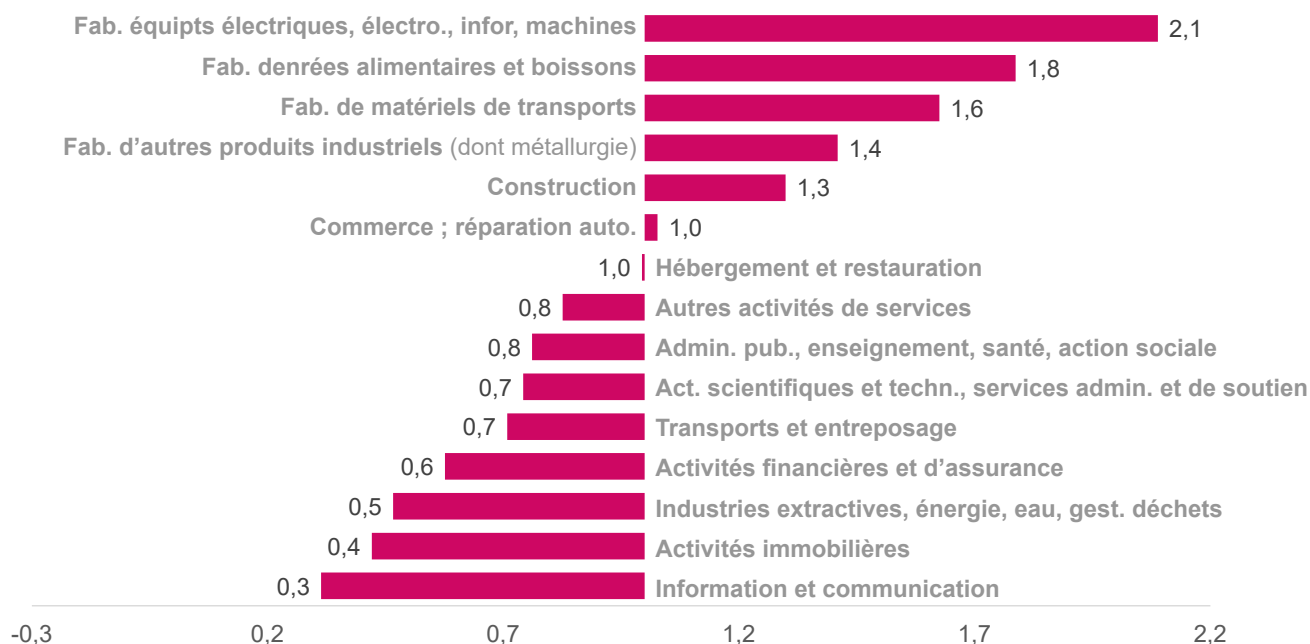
Fab. équipts électriques, électro., infor, machines 2,1
Fab. denrées alimentaires et boissons 1,8
Fab. de matériels de transports 1,6
Fab. d'autres produits industriels (dont métallurgie) 1,4
Construction 1,3
Commerce ; réparation auto. 1,0
1,0 Hébergement et restauration
0,8 Autres activités de services
0,8 Admin. pub., enseignement, santé, action sociale
0,7 Act. scientifiques et techn., services admin. et de soutien
0,7 Transports et entreposage
0,6 Activités financières et d'assurance
0,5 Industries extractives, énergie, eau, gest. déchets
0,4 Activités immobilières
0,3 Information et communication

-0,3 0,2 0,7 1,2 1,7 2,2